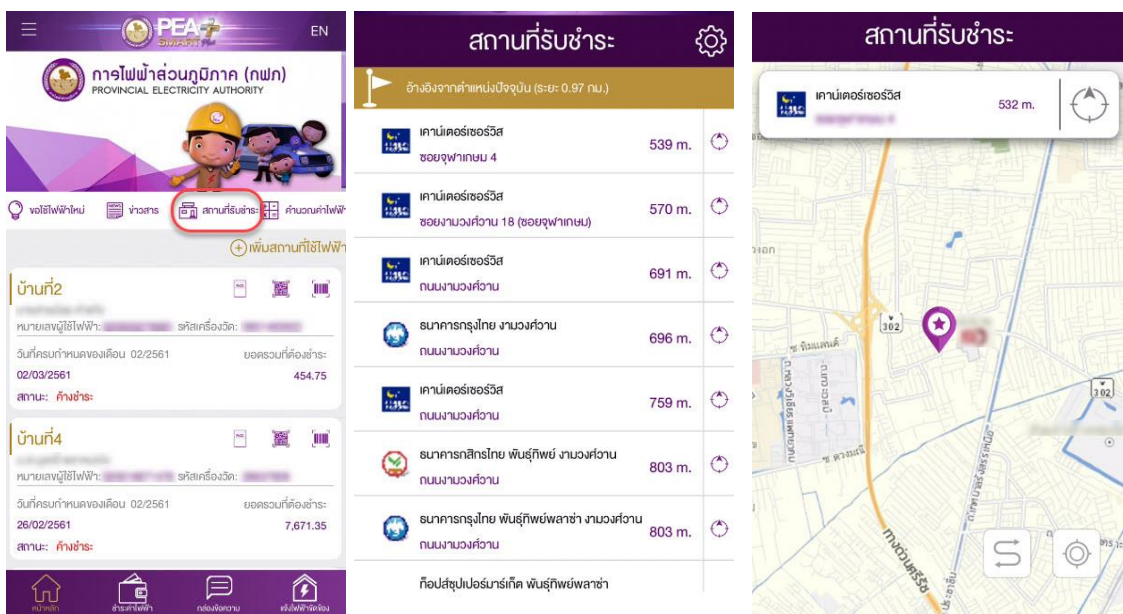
PEA SMART

EN

การไฟฟ้าส่วนภูมิภาค (กฟภ)
PROVINCIAL ELECTRICITY AUTHORITY

ขอใช้ไฟฟ้าใหม่ ข่าวสาร สถานที่รับชำระ คำนวณค่าไฟฟ้า

เพิ่มสถานที่ใช้ไฟฟ้า

บ้านที่2

หมายเลขผู้ใช้ไฟฟ้า: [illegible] รหัสเครื่องวัด: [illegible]

วันที่ครบกำหนดของเดือน 02/2561 ยอดรวมที่ต้องชำระ
02/03/2561 454.75
สถานะ: ค้างชำระ

บ้านที่4

หมายเลขผู้ใช้ไฟฟ้า: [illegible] รหัสเครื่องวัด: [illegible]

วันที่ครบกำหนดของเดือน 02/2561 ยอดรวมที่ต้องชำระ
26/02/2561 7,671.35
สถานะ: ค้างชำระ

หน้าหลัก ชำระค่าไฟฟ้า กล่องข้อความ แจ้งไฟฟ้าขัดข้อง

สถานที่รับชำระ

อ้างอิงจากตำแหน่งปัจจุบัน (ระยะ 0.97 กม.)

| | | |
|---|---|---|
| เคาน์เตอร์เซอร์วิส<br>ซอยจุฬาเกษม 4 | 539 m. | |
| เคาน์เตอร์เซอร์วิส<br>ซอยงามวงศ์วาน 18 (ซอยจุฬาเกษม) | 570 m. | |
| เคาน์เตอร์เซอร์วิส<br>ถนนงามวงศ์วาน | 691 m. | |
| ธนาคารกรุงไทย งามวงศ์วาน<br>ถนนงามวงศ์วาน | 696 m. | |
| เคาน์เตอร์เซอร์วิส<br>ถนนงามวงศ์วาน | 759 m. | |
| ธนาคารกสิกรไทย พันธุ์ทิพย์ งามวงศ์วาน<br>ถนนงามวงศ์วาน | 803 m. | |
| ธนาคารกรุงไทย พันธุ์ทิพย์พลาซ่า งามวงศ์วาน<br>ถนนงามวงศ์วาน | 803 m. | |
| ท็อปส์ซุปเปอร์มาร์เก็ต พันธุ์ทิพย์พลาซ่า | | |

สถานที่รับชำระ

เคาน์เตอร์เซอร์วิส
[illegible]
532 m.

วอก
302
ซ. ทิวแสนดี
ถนนวงศ์สว่าง
302
ซ. ดวงแข
ถนนประชาชื่น
ทางด่วนศรีรัช